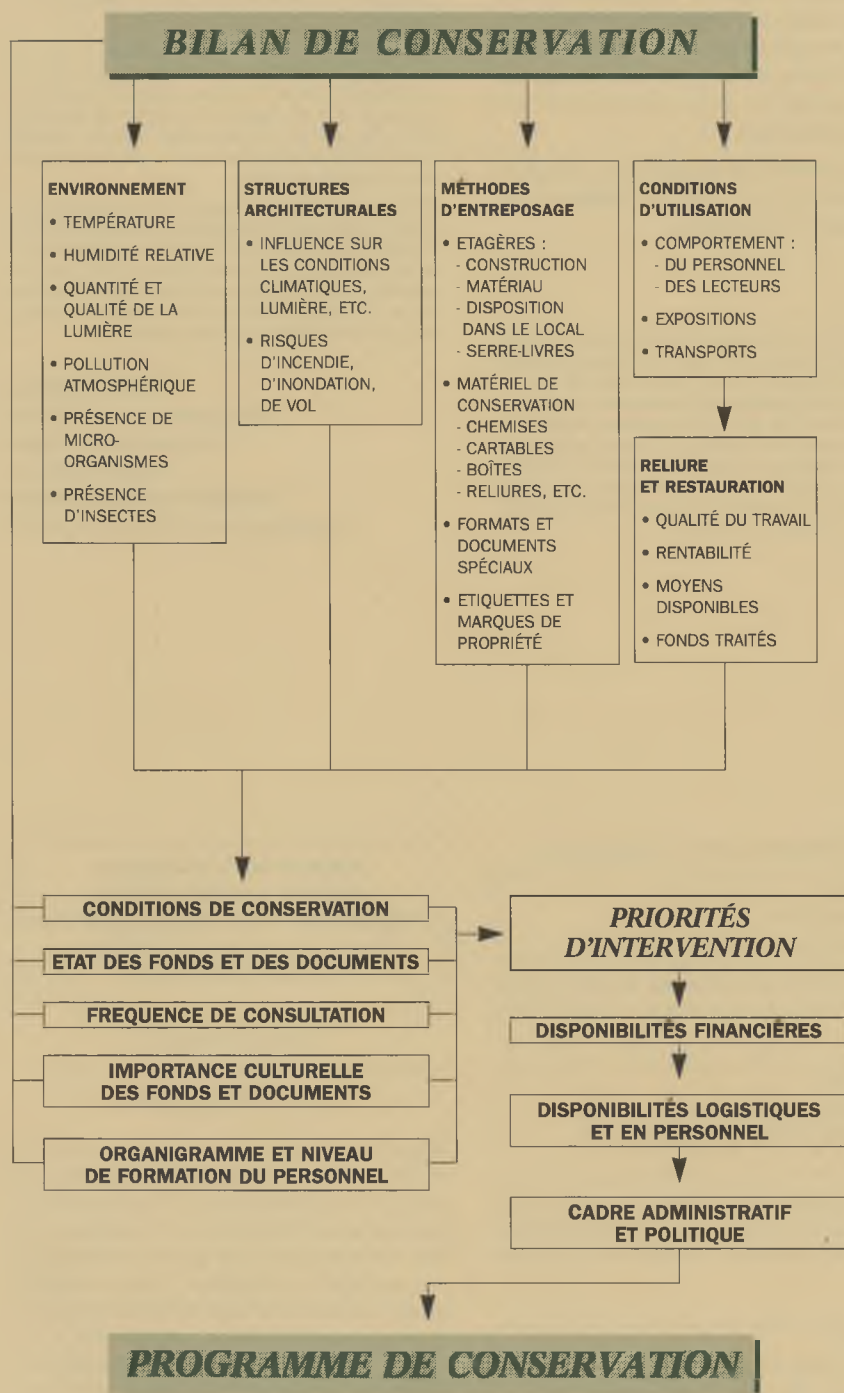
BILAN DE CONSERVATION

ENVIRONNEMENT
• TEMPÉRATURE
• HUMIDITÉ RELATIVE
• QUANTITÉ ET QUALITÉ DE LA LUMIÈRE
• POLLUTION ATMOSPHÉRIQUE
• PRÉSENCE DE MICRO-ORGANISMES
• PRÉSENCE D'INSECTES

STRUCTURES ARCHITECTURALES
• INFLUENCE SUR LES CONDITIONS CLIMATIQUES, LUMIÈRE, ETC.
• RISQUES D'INCENDIE, D'INONDATION, DE VOL

MÉTHODES D'ENTREPOSAGE
• ETAGÈRES :
- CONSTRUCTION
- MATÉRIAU
- DISPOSITION DANS LE LOCAL
- SERRE-LIVRES
• MATÉRIEL DE CONSERVATION
- CHEMISES
- CARTABLES
- BOÎTES
- RELIURES, ETC.
• FORMATS ET DOCUMENTS SPÉCIAUX
• ETIQUETTES ET MARQUES DE PROPRIÉTÉ

CONDITIONS D'UTILISATION
• COMPORTEMENT :
- DU PERSONNEL
- DES LECTEURS
• EXPOSITIONS
• TRANSPORTS

RELIURE ET RESTAURATION
• QUALITÉ DU TRAVAIL
• RENTABILITÉ
• MOYENS DISPONIBLES
• FONDS TRAITÉS

CONDITIONS DE CONSERVATION
ETAT DES FONDS ET DES DOCUMENTS
FREQUENCE DE CONSULTATION
IMPORTANCE CULTURELLE DES FONDS ET DOCUMENTS
ORGANIGRAMME ET NIVEAU DE FORMATION DU PERSONNEL

PRIORITÉS D'INTERVENTION
DISPONIBILITÉS FINANCIÈRES
DISPONIBILITÉS LOGISTIQUES ET EN PERSONNEL
CADRE ADMINISTRATIF ET POLITIQUE

PROGRAMME DE CONSERVATION